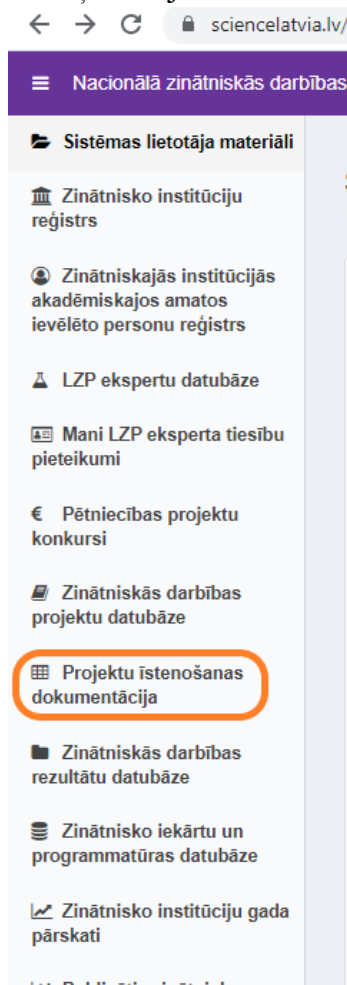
sciencelatvia.lv/

Nacionālā zinātniskās darbības

Sistēmas lietotāja materiāli

Zinātnisko institūciju reģistrs

Zinātniskajās institūcijās akadēmiskajos amatos ievēlēto personu reģistrs

LZP ekspertu datubāze

Mani LZP eksperta tiesību pieteikumi

€ Pētniecības projektu konkursi

Zinātniskās darbības projektu datubāze

Projektu īstenošanas dokumentācija

Zinātniskās darbības rezultātu datubāze

Zinātnisko iekārtu un programmatūras datubāze

Zinātnisko institūciju gada pārskati

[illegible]